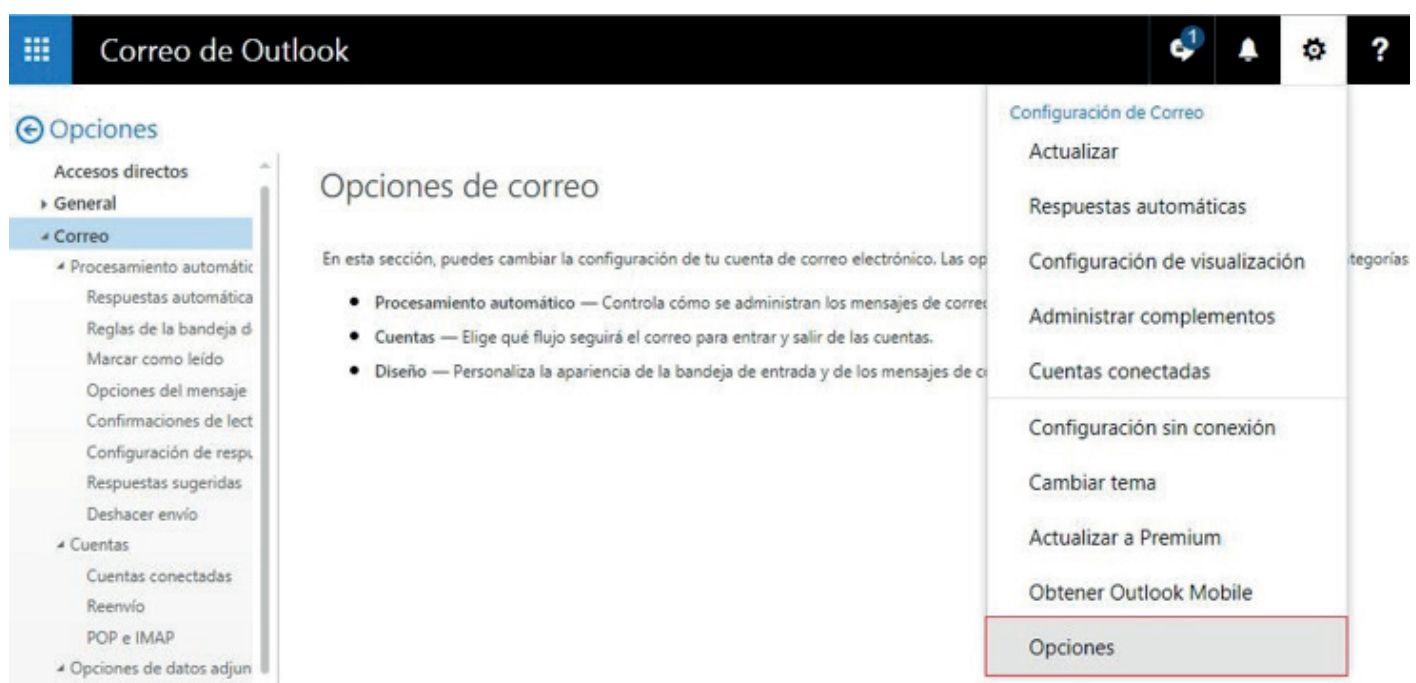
Correo de Outlook

1

Opciones

Accesos directos
General
Correo
Procesamiento automátic
Respuestas automática
Reglas de la bandeja d
Marcar como leído
Opciones del mensaje
Confirmaciones de lect
Configuración de respu
Respuestas sugeridas
Deshacer envío
Cuentas
Cuentas conectadas
Reenvío
POP e IMAP
Opciones de datos adjun

Opciones de correo

En esta sección, puedes cambiar la configuración de tu cuenta de correo electrónico. Las op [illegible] tegorías

- **Procesamiento automático** — Controla cómo se administran los mensajes de corre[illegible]
- **Cuentas** — Elige qué flujo seguirá el correo para entrar y salir de las cuentas.
- **Diseño** — Personaliza la apariencia de la bandeja de entrada y de los mensajes de c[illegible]

Configuración de Correo
Actualizar
Respuestas automáticas
Configuración de visualización
Administrar complementos
Cuentas conectadas
Configuración sin conexión
Cambiar tema
Actualizar a Premium
Obtener Outlook Mobile
Opciones